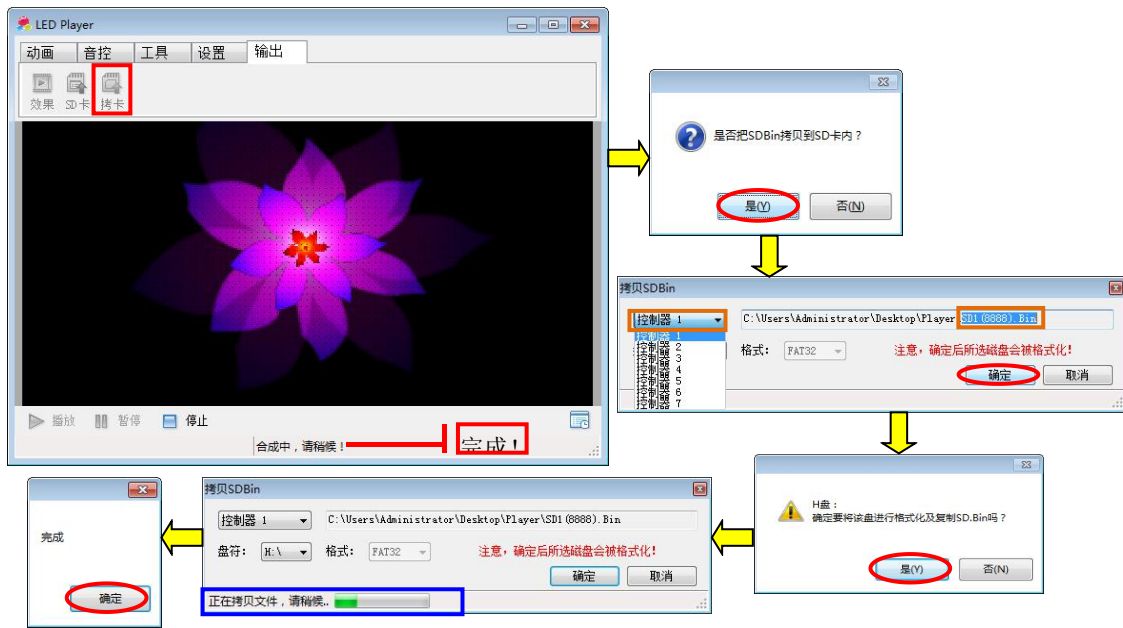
LED Player

动画 音控 工具 设置 输出

效果 SD卡 拷卡

播放 暂停 停止

合成中，请稍候！

完成！

是否把SDBin拷贝到SD卡内？

是(Y) 否(N)

拷贝SDBin

控制器 1

控制器 1
控制器 2
控制器 3
控制器 4
控制器 5
控制器 6
控制器 7

C:\Users\Administrator\Desktop\Player\SD1(8888).Bin

格式: FAT32

注意，确定后所选磁盘会被格式化！

确定 取消

H盘：
确定要将该盘进行格式化及复制SD.Bin吗？

是(Y) 否(N)

拷贝SDBin

控制器 1

C:\Users\Administrator\Desktop\Player\SD1(8888).Bin

盘符: H:\ 格式: FAT32

注意，确定后所选磁盘会被格式化！

确定 取消

正在拷贝文件，请稍候..

完成

确定